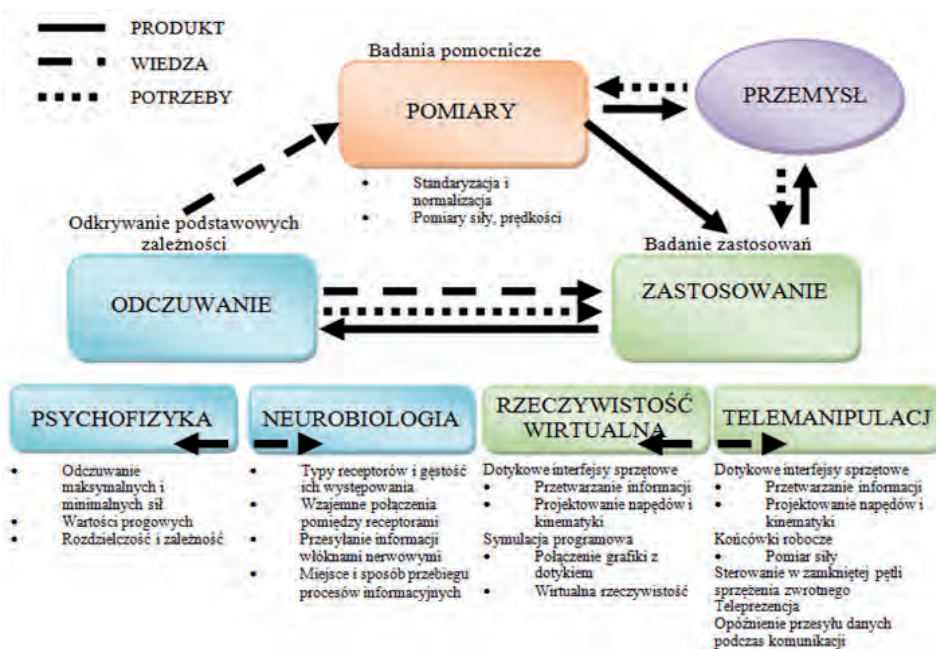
PRODUKT
WIEDZA
POTRZEBY

Badania pomocnicze
POMIARY

PRZEMYSŁ

- Standaryzacja i normalizacja
- Pomiary siły, prędkości

Odkrywanie podstawowych zależności

Badanie zastosowań

ODCZUWANIE

ZASTOSOWANIE

PSYCHOFIZYKA
NEUROBIOLOGIA
RZECZYWISTOŚĆ WIRTUALNA
TELEMANIPULACJ

- Odczuwanie maksymalnych i minimalnych sił
- Wartości progowych
- Rozdzielczość i zależność

- Typy receptorów i gęstość ich występowania
- Wzajemne połączenia pomiędzy receptorami
- Przesyłanie informacji włóknami nerwowymi
- Miejsce i sposób przebiegu procesów informacyjnych

Dotykowe interfejsy sprzętowe
- Przetwarzanie informacji
- Projektowanie napędów i kinematyki
Symulacja programowa
- Połączenie grafiki z dotykiem
- Wirtualna rzeczywistość

Dotykowe interfejsy sprzętowe
- Przetwarzanie informacji
- Projektowanie napędów i kinematyki
Końcówki robocze
- Pomiar siły
Sterowanie w zamkniętej pętli sprzężenia zwrotnego
Teleprezencja
Opóźnienie przesyłu danych podczas komunikacji